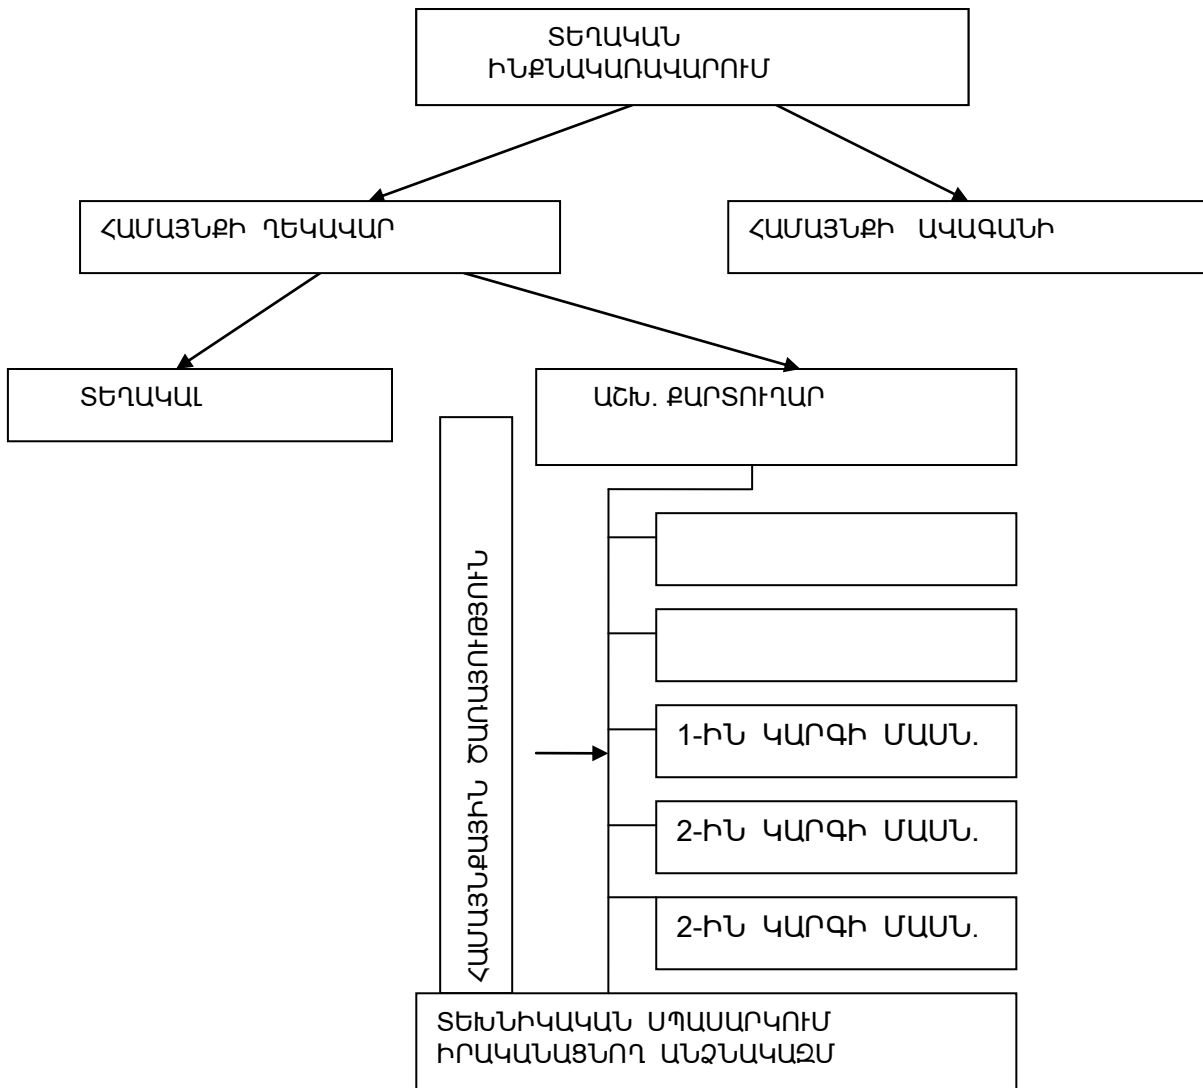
ՏԵՂԱԿԱՆ ԻՆՔՆԱԿԱՌԱՎԱՐՈՒՄ

ՀԱՄԱՅՆՔԻ ՂԵԿԱՎԱՐ

ՀԱՄԱՅՆՔԻ ԱՎԱԳԱՆԻ

ՏԵՂԱԿԱԼ

ԱՇԽ. ՔԱՐՏՈՒՂԱՐ

ՀԱՄԱՅՆՔԱՅԻՆ ԾԱՌԱՅՈՒԹՅՈՒՆ

1-ԻՆ ԿԱՐԳԻ ՄԱՍՆ.

2-ԻՆ ԿԱՐԳԻ ՄԱՍՆ.

2-ԻՆ ԿԱՐԳԻ ՄԱՍՆ.

ՏԵԽՆԻԿԱԿԱՆ ՍՊԱՍԱՐԿՈՒՄ ԻՐԱԿԱՆԱՑՆՈՂ ԱՆՁՆԱԿԱԶՄ